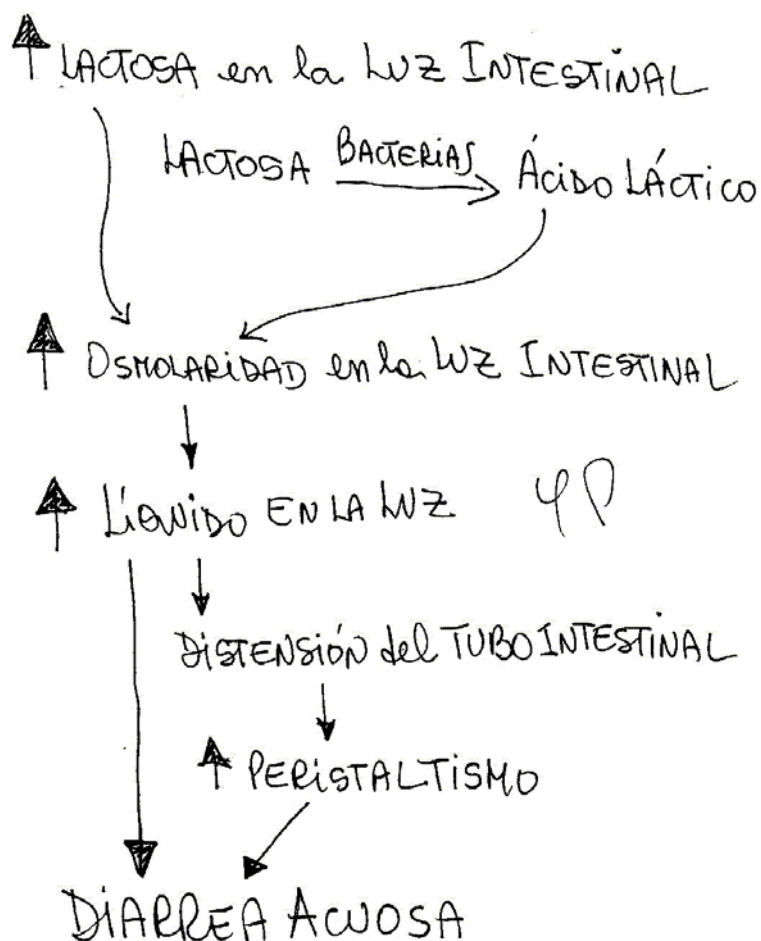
↑ LACTOSA en la LUZ INTESTINAL

LACTOSA $\xrightarrow{\text{BACTERIAS}}$ ÁCIDO LÁCTICO

↑ OSMOLARIDAD en la LUZ INTESTINAL

↑ LÍQUIDO EN LA LUZ

DISTENSIÓN del TUBO INTESTINAL

↑ PERISTALTISMO

DIARREA ACUOSA